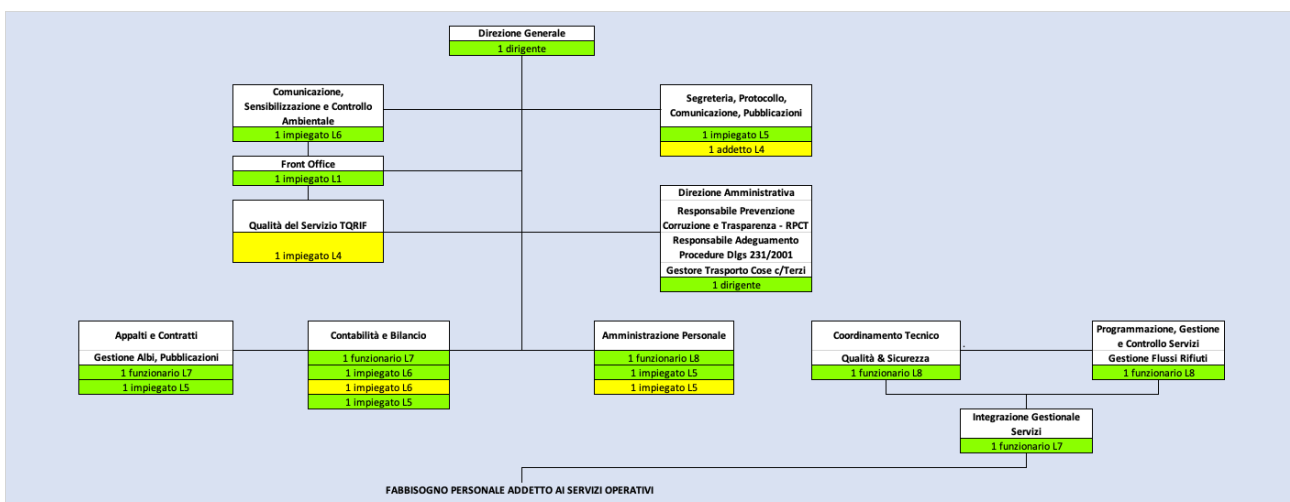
Direzione Generale
1 dirigente

Comunicazione, Sensibilizzazione e Controllo Ambientale
1 impiegato L6

Front Office
1 impiegato L1

Qualità del Servizio TQRIF
1 impiegato L4

Segreteria, Protocollo, Comunicazione, Pubblicazioni
1 impiegato L5
1 addetto L4

Direzione Amministrativa
Responsabile Prevenzione Corruzione e Trasparenza - RPCT
Responsabile Adeguamento Procedure Dlgs 231/2001
Gestore Trasporto Cose c/Terzi
1 dirigente

Appalti e Contratti
Gestione Albi, Pubblicazioni
1 funzionario L7
1 impiegato L5

Contabilità e Bilancio
1 funzionario L7
1 impiegato L6
1 impiegato L6
1 impiegato L5

Amministrazione Personale
1 funzionario L8
1 impiegato L5
1 impiegato L5

Coordinamento Tecnico
Qualità & Sicurezza
1 funzionario L8

Programmazione, Gestione e Controllo Servizi
Gestione Flussi Rifiuti
1 funzionario L8

Integrazione Gestionale Servizi
1 funzionario L7

FABBISOGNO PERSONALE ADDETTO AI SERVIZI OPERATIVI